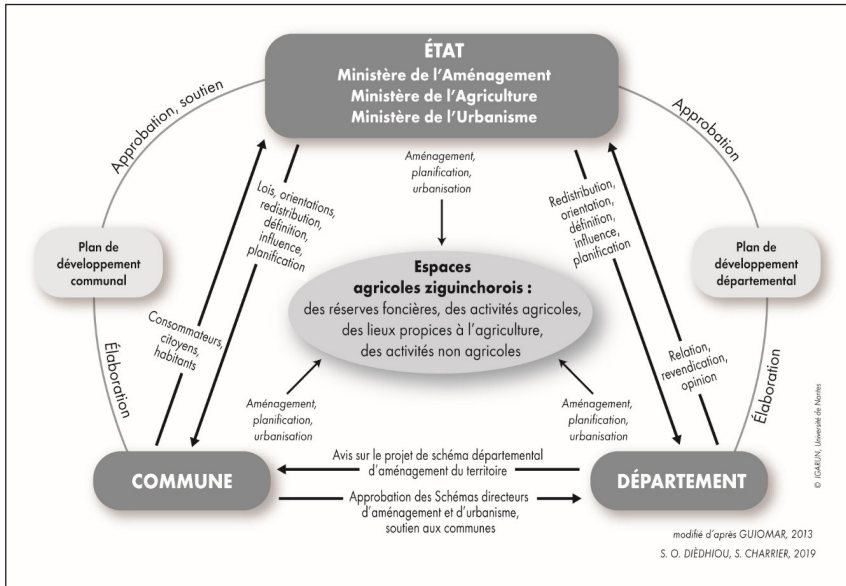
ÉTAT
Ministère de l'Aménagement
Ministère de l'Agriculture
Ministère de l'Urbanisme

Approbation, soutien

Approbation

Aménagement, planification, urbanisation

Lois, orientations, redistribution, définition, influence, planification

Redistribution, orientation, définition, influence, planification

Plan de développement communal

Plan de développement départemental

Espaces agricoles ziguinchorois :
des réserves foncières, des activités agricoles, des lieux propices à l'agriculture, des activités non agricoles

Consommateurs, citoyens, habitants

Élaboration

Relation, revendication, opinion

Élaboration

Aménagement, planification, urbanisation

Aménagement, planification, urbanisation

Avis sur le projet de schéma départemental d'aménagement du territoire

COMMUNE

DÉPARTEMENT

Approbation des Schémas directeurs d'aménagement et d'urbanisme, soutien aux communes

© IGARUN, Université de Nantes

modifié d'après GUIOMAR, 2013
S. O. DIÈDHIOU, S. CHARRIER, 2019